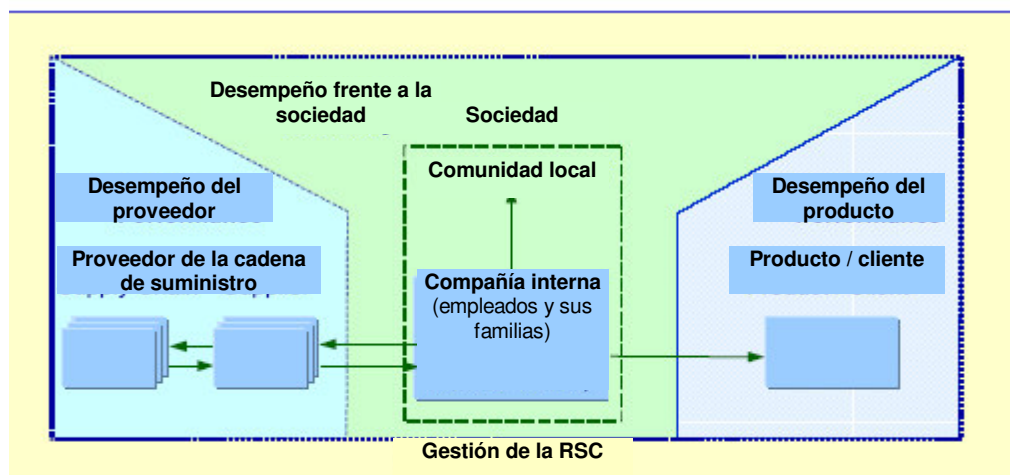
Desempeño frente a la sociedad

Sociedad

Comunidad local

Desempeño del proveedor

Proveedor de la cadena de suministro

Compañía interna (empleados y sus familias)

Desempeño del producto

Producto / cliente

Gestión de la RSC